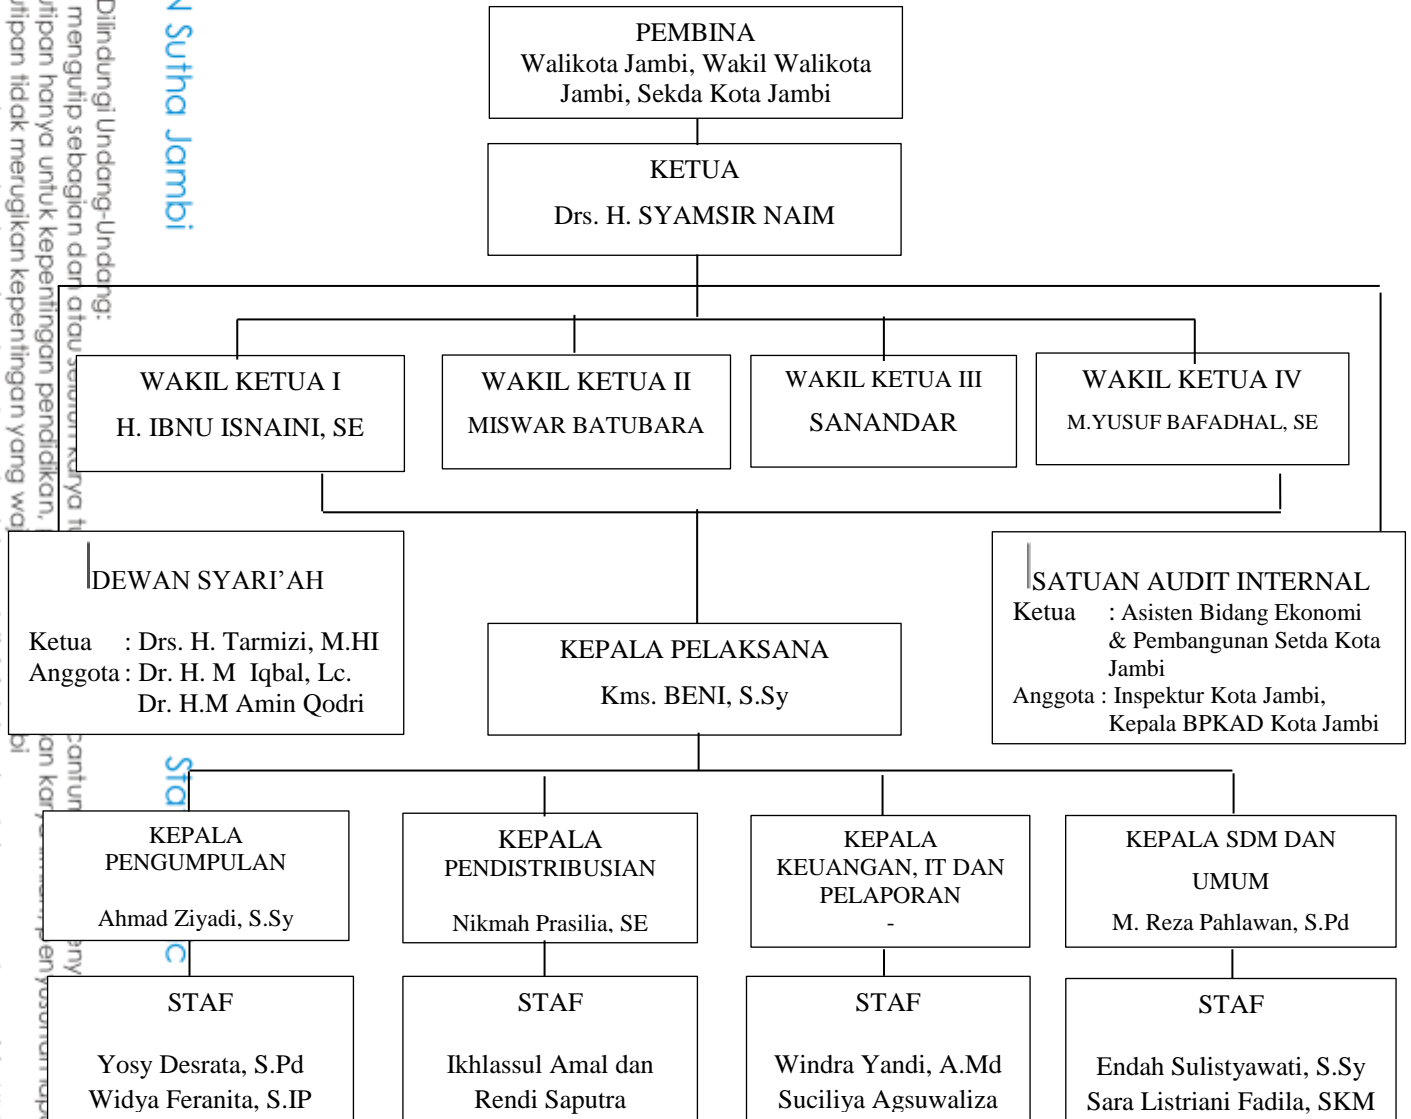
PEMBINA
Walikota Jambi, Wakil Walikota Jambi, Sekda Kota Jambi

KETUA
Drs. H. SYAMSIR NAIM

WAKIL KETUA I
H. IBNU ISNAINI, SE

WAKIL KETUA II
MISWAR BATUBARA

WAKIL KETUA III
SANANDAR

WAKIL KETUA IV
M.YUSUF BAFADHAL, SE

DEWAN SYARI'AH
Ketua : Drs. H. Tarmizi, M.HI
Anggota : Dr. H. M Iqbal, Lc.
Dr. H.M Amin Qodri

KEPALA PELAKSANA
Kms. BENI, S.Sy

SATUAN AUDIT INTERNAL
Ketua : Asisten Bidang Ekonomi & Pembangunan Setda Kota Jambi
Anggota : Inspektur Kota Jambi, Kepala BPKAD Kota Jambi

KEPALA PENGUMPULAN
Ahmad Ziyadi, S.Sy

KEPALA PENDISTRIBUSIAN
Nikmah Prasilia, SE

KEPALA KEUANGAN, IT DAN PELAPORAN
-

KEPALA SDM DAN UMUM
M. Reza Pahlawan, S.Pd

STAF
Yosy Desrata, S.Pd
Widya Feranita, S.IP

STAF
Ikhlassul Amal dan
Rendi Saputra

STAF
Windra Yandi, A.Md
Suciliya Agsuwaliza

STAF
Endah Sulistyawati, S.Sy
Sara Listriani Fadila, SKM

N Sutha Jambi
Dilindungi Undang-Undang:
mengutip sebagian dan atau seluruh karya tu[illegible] cantum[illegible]
utipan hanya untuk kepentingan pendidikan, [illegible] an kar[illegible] eny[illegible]
utipan tidak merugikan kepentingan yang wa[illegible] bi
Sta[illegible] c